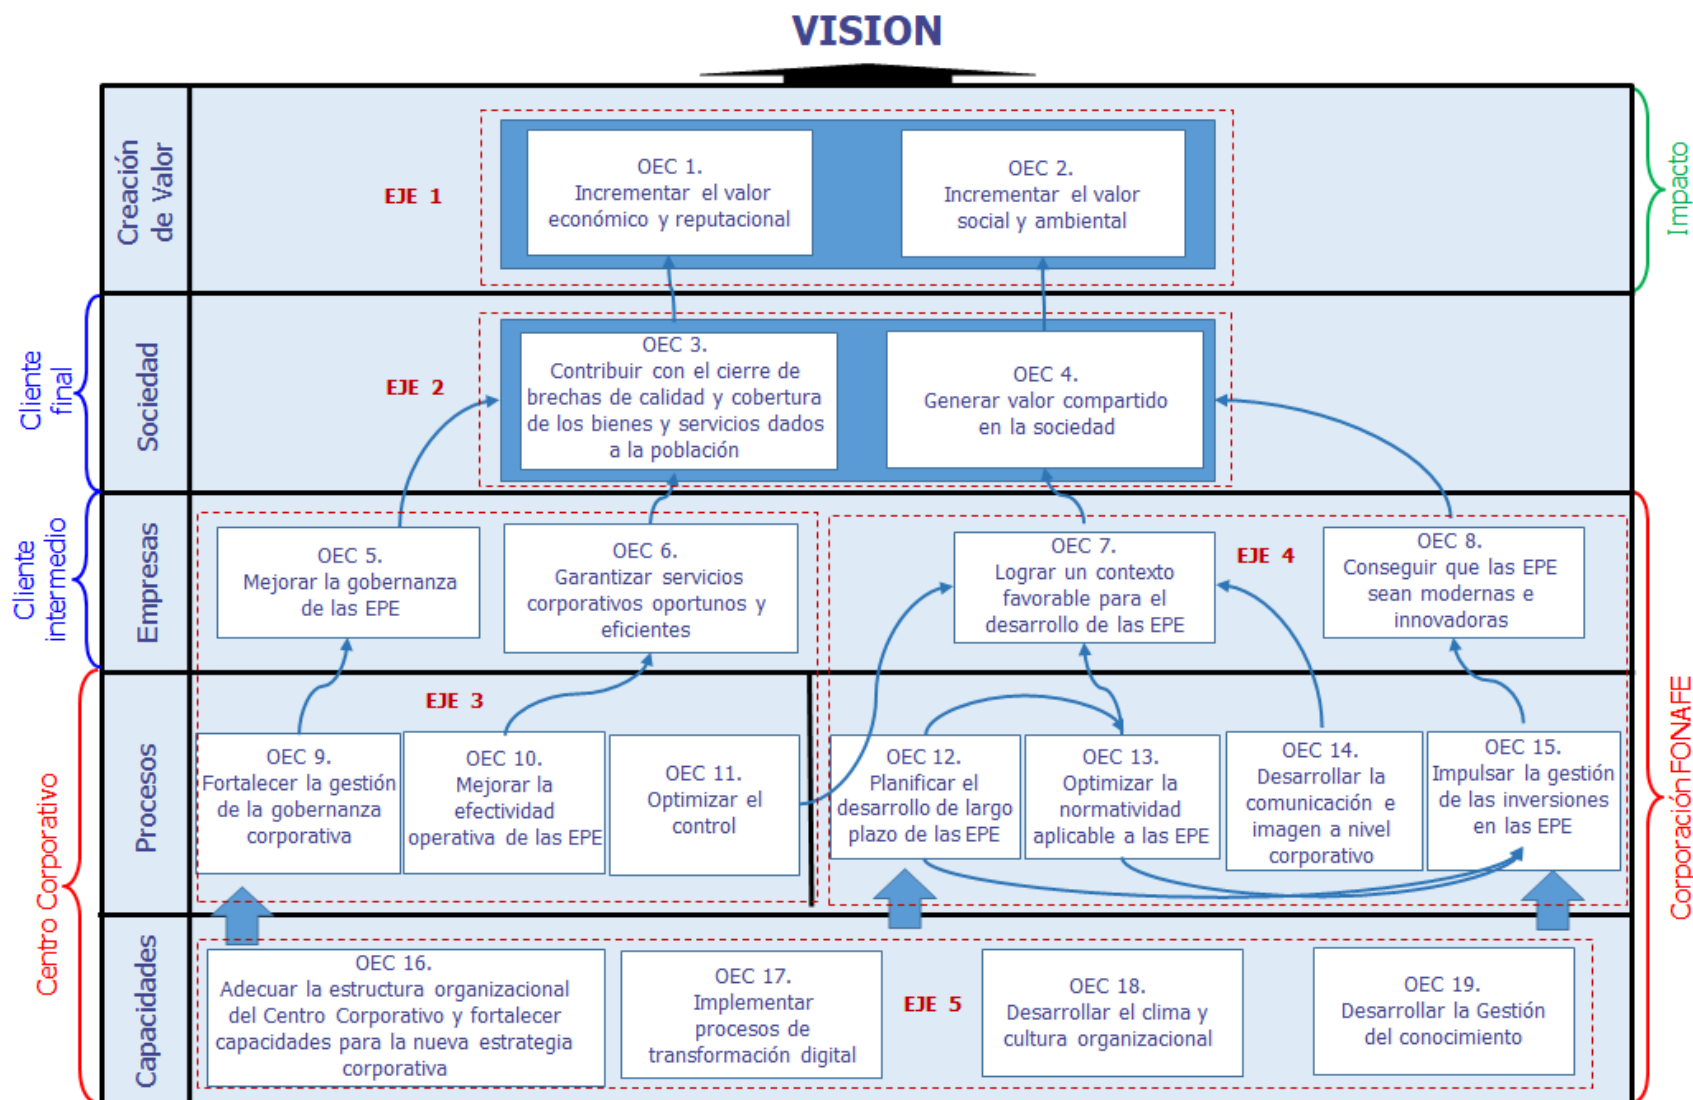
VISION

Creación de Valor

EJE 1

OEC 1.
Incrementar el valor económico y reputacional

OEC 2.
Incrementar el valor social y ambiental

Impacto

Cliente final

Sociedad

EJE 2

OEC 3.
Contribuir con el cierre de brechas de calidad y cobertura de los bienes y servicios dados a la población

OEC 4.
Generar valor compartido en la sociedad

Cliente intermedio

Empresas

OEC 5.
Mejorar la gobernanza de las EPE

OEC 6.
Garantizar servicios corporativos oportunos y eficientes

OEC 7.
Lograr un contexto favorable para el desarrollo de las EPE

EJE 4

OEC 8.
Conseguir que las EPE sean modernas e innovadoras

Centro Corporativo

Procesos

EJE 3

OEC 9.
Fortalecer la gestión de la gobernanza corporativa

OEC 10.
Mejorar la efectividad operativa de las EPE

OEC 11.
Optimizar el control

OEC 12.
Planificar el desarrollo de largo plazo de las EPE

OEC 13.
Optimizar la normatividad aplicable a las EPE

OEC 14.
Desarrollar la comunicación e imagen a nivel corporativo

OEC 15.
Impulsar la gestión de las inversiones en las EPE

Corporación FONAFE

Capacidades

OEC 16.
Adecuar la estructura organizacional del Centro Corporativo y fortalecer capacidades para la nueva estrategia corporativa

OEC 17.
Implementar procesos de transformación digital

EJE 5

OEC 18.
Desarrollar el clima y cultura organizacional

OEC 19.
Desarrollar la Gestión del conocimiento